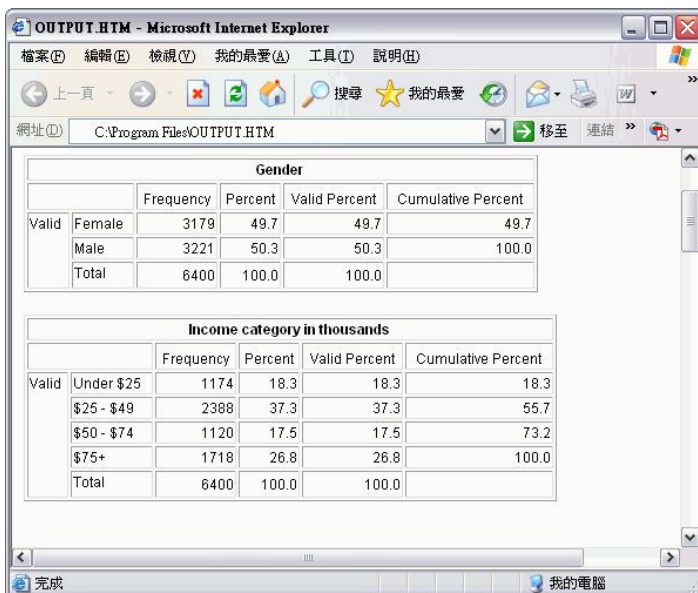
OUTPUT.HTM - Microsoft Internet Explorer

檔案(F) 編輯(E) 檢視(V) 我的最愛(A) 工具(T) 說明(H)

上一頁 搜尋 我的最愛

網址(D) C:\Program Files\OUTPUT.HTM 移至 連結

Gender

| | | Frequency | Percent | Valid Percent | Cumulative Percent |
|---|---|---|---|---|---|
| Valid | Female | 3179 | 49.7 | 49.7 | 49.7 |
| | Male | 3221 | 50.3 | 50.3 | 100.0 |
| | Total | 6400 | 100.0 | 100.0 | |

Income category in thousands

| | | Frequency | Percent | Valid Percent | Cumulative Percent |
|---|---|---|---|---|---|
| Valid | Under \$25 | 1174 | 18.3 | 18.3 | 18.3 |
| | \$25 - \$49 | 2388 | 37.3 | 37.3 | 55.7 |
| | \$50 - \$74 | 1120 | 17.5 | 17.5 | 73.2 |
| | \$75+ | 1718 | 26.8 | 26.8 | 100.0 |
| | Total | 6400 | 100.0 | 100.0 | |

完成 我的電腦